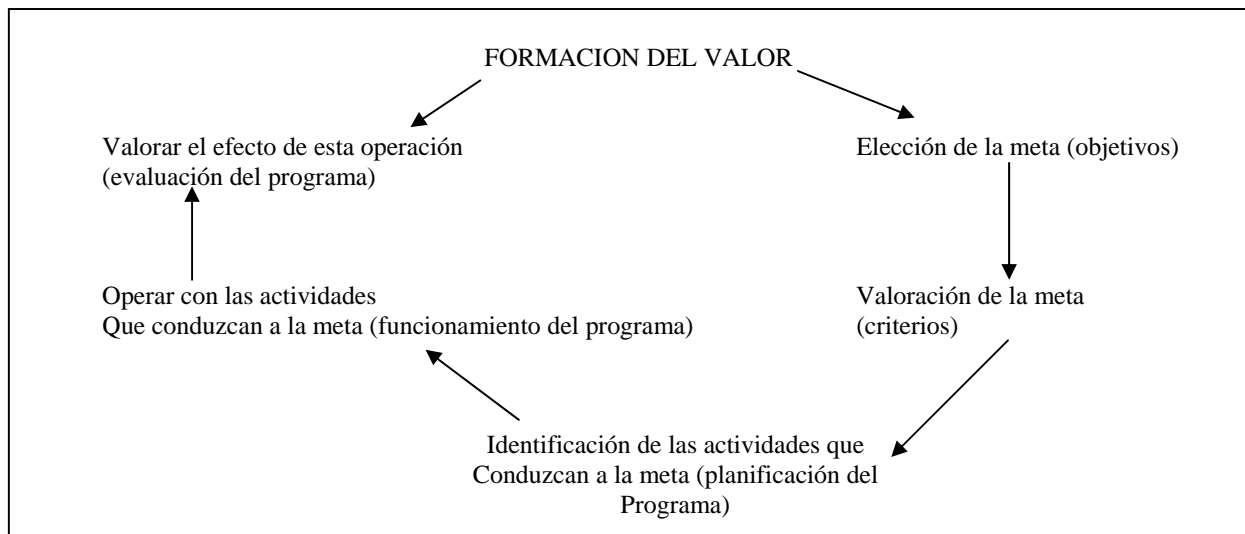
FORMACION DEL VALOR

Elección de la meta (objetivos)

Valoración de la meta (criterios)

Identificación de las actividades que Conduzcan a la meta (planificación del Programa)

Operar con las actividades Que conduzcan a la meta (funcionamiento del programa)

Valorar el efecto de esta operación (evaluación del programa)